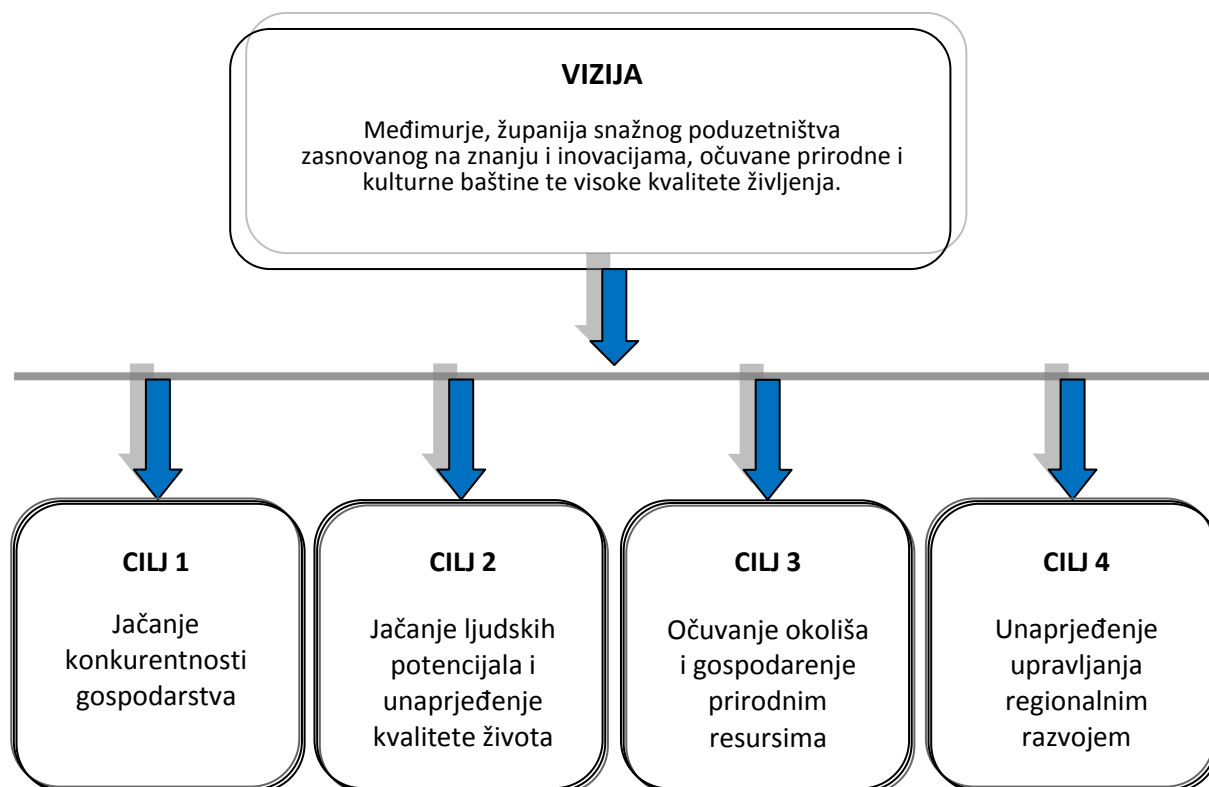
VIZIJA

Međimurje, županija snažnog poduzetništva zasnovanog na znanju i inovacijama, očuvane prirodne i kulturne baštine te visoke kvalitete življenja.

CILJ 1

Jačanje konkurentnosti gospodarstva

CILJ 2

Jačanje ljudskih potencijala i unaprjeđenje kvalitete života

CILJ 3

Očuvanje okoliša i gospodarenje prirodnim resursima

CILJ 4

Unaprjeđenje upravljanja regionalnim razvojem